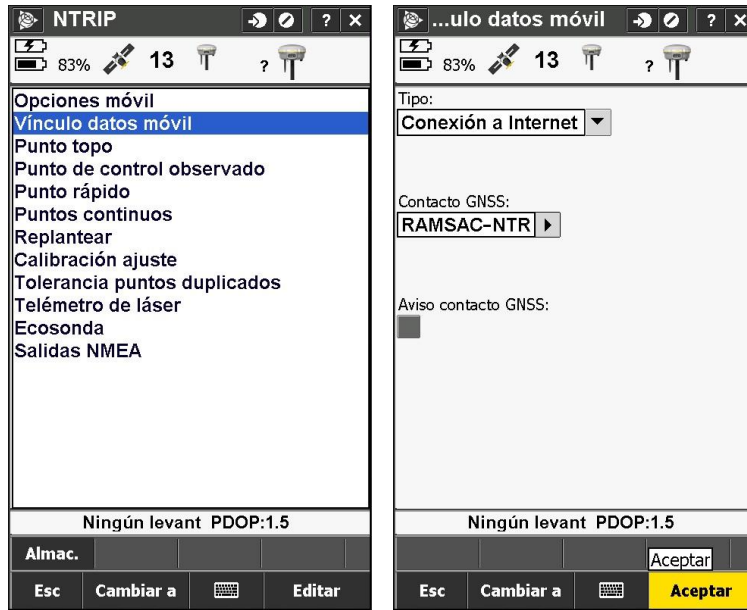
NTRIP ? ×

83% 13 ?

Opciones móvil
Vínculo datos móvil
Punto topo
Punto de control observado
Punto rápido
Puntos continuos
Replantear
Calibración ajuste
Tolerancia puntos duplicados
Telémetro de láser
Ecosonda
Salidas NMEA

Ningún levant PDOP:1.5

Almac.

Esc | Cambiar a | | Editar

...ulo datos móvil ? ×

83% 13 ?

Tipo:
Conexión a Internet

Contacto GNSS:
RAMSAC-NTR

Aviso contacto GNSS:

Ningún levant PDOP:1.5

Aceptar

Esc | Cambiar a | | Aceptar